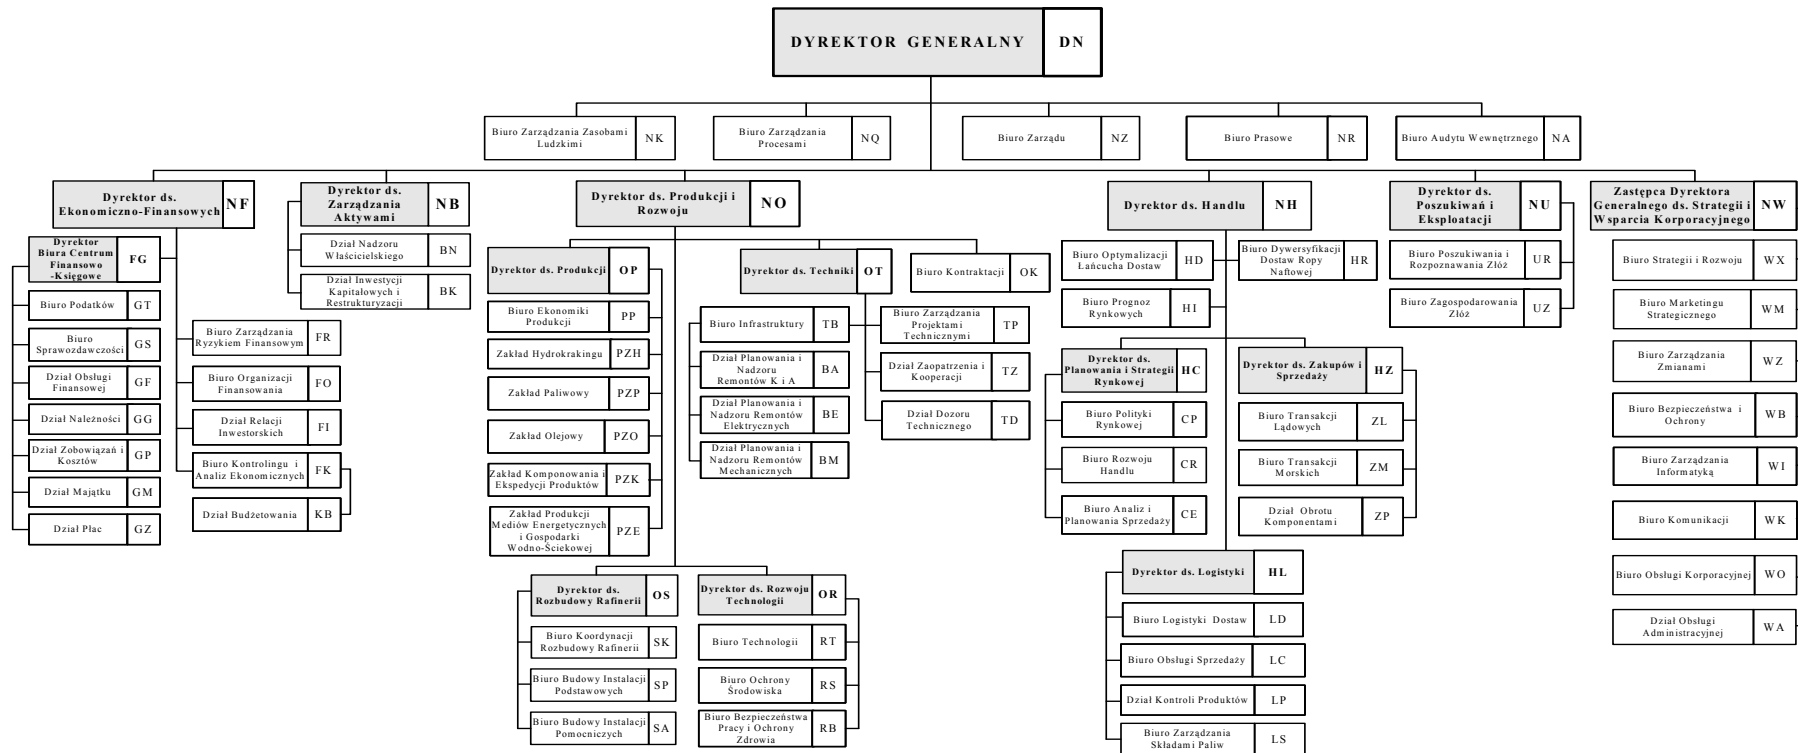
DYREKTOR GENERALNY DN

Biuro Zarządzania Zasobami Ludzkimi NK
Biuro Zarządzania Procesami NQ
Biuro Zarządu NZ
Biuro Prasowe NR
Biuro Audytu Wewnętrznego NA

Dyrektor ds. Ekonomiczno-Finansowych NF
Dyrektor Biura Centrum Finansowo -Księgowe FG
Biuro Podatków GT
Biuro Sprawozdawczości GS
Dział Obsługi Finansowej GF
Dział Należności GG
Dział Zobowiązań i Kosztów GP
Dział Majątku GM
Dział Płac GZ
Biuro Zarządzania Ryzykiem Finansowym FR
Biuro Organizacji Finansowania FO
Dział Relacji Inwestorskich FI
Biuro Kontrolingu i Analiz Ekonomicznych FK
Dział Budżetowania KB

Dyrektor ds. Zarządzania Aktywami NB
Dział Nadzoru Właścicielskiego BN
Dział Inwestycji Kapitałowych i Restrukturyzacji BK

Dyrektor ds. Produkcji i Rozwoju NO
Dyrektor ds. Produkcji OP
Biuro Ekonomiki Produkcji PP
Zakład Hydrokrakingu PZH
Zakład Paliwowy PZP
Zakład Olejowy PZO
Zakład Komponowania i Ekspedycji Produktów PZK
Zakład Produkcji Mediów Energetycznych i Gospodarki Wodno-Ściekowej PZE
Dyrektor ds. Techniki OT
Biuro Infrastruktury TB
Dział Planowania i Nadzoru Remontów K i A BA
Dział Planowania i Nadzoru Remontów Elektrycznych BE
Dział Planowania i Nadzoru Remontów Mechanicznych BM
Biuro Zarządzania Projektami Technicznymi TP
Dział Zaopatrzenia i Kooperacji TZ
Dział Dozoru Technicznego TD
Biuro Kontraktacji OK
Dyrektor ds. Rozbudowy Rafinerii OS
Biuro Koordynacji Rozbudowy Rafinerii SK
Biuro Budowy Instalacji Podstawowych SP
Biuro Budowy Instalacji Pomocniczych SA
Dyrektor ds. Rozwoju Technologii OR
Biuro Technologii RT
Biuro Ochrony Środowiska RS
Biuro Bezpieczeństwa Pracy i Ochrony Zdrowia RB

Dyrektor ds. Handlu NH
Biuro Optymalizacji Łańcucha Dostaw HD
Biuro Dywersyfikacji Dostaw Ropy Naftowej HR
Biuro Prognoz Rynkowych HI
Dyrektor ds. Planowania i Strategii Rynkowej HC
Biuro Polityki Rynkowej CP
Biuro Rozwoju Handlu CR
Biuro Analiz i Planowania Sprzedaży CE
Dyrektor ds. Zakupów i Sprzedaży HZ
Biuro Transakcji Lądowych ZL
Biuro Transakcji Morskich ZM
Dział Obrotu Komponentami ZP
Dyrektor ds. Logistyki HL
Biuro Logistyki Dostaw LD
Biuro Obsługi Sprzedaży LC
Dział Kontroli Produktów LP
Biuro Zarządzania Składami Paliw LS

Dyrektor ds. Poszukiwań i Eksploatacji NU
Biuro Poszukiwania i Rozpoznawania Złóż UR
Biuro Zagospodarowania Złóż UZ

Zastępca Dyrektora Generalnego ds. Strategii i Wsparcia Korporacyjnego NW
Biuro Strategii i Rozwoju WX
Biuro Marketingu Strategicznego WM
Biuro Zarządzania Zmianami WZ
Biuro Bezpieczeństwa i Ochrony WB
Biuro Zarządzania Informatyką WI
Biuro Komunikacji WK
Biuro Obsługi Korporacyjnej WO
Dział Obsługi Administracyjnej WA